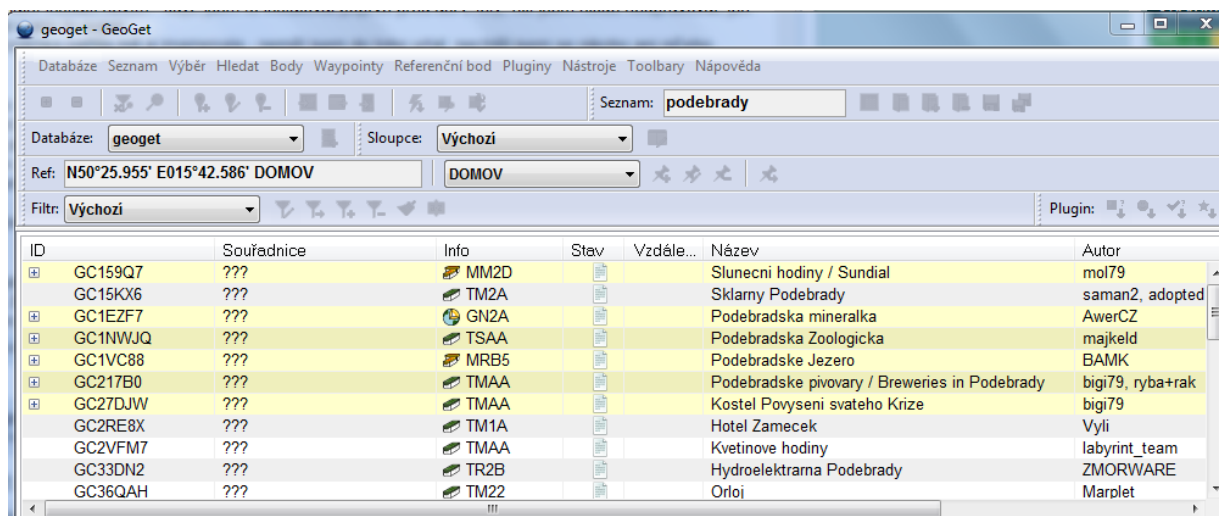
geoget - GeoGet

Databáze Seznam Výběr Hledat Body Waypointy Referenční bod Pluginy Nástroje Toolbary Nápověda

Seznam: podebrady

Databáze: geoget
Sloupce: Výchozí

Ref: N50°25.955' E015°42.586' DOMOV
DOMOV

Filtr: Výchozí

Plugin:

| ID | Souřadnice | Info | Stav | Vzdále... | Název | Autor |
|---|---|---|---|---|---|---|
| GC159Q7 | ??? | MM2D | | | Slunecni hodiny / Sundial | mol79 |
| GC15KX6 | ??? | TM2A | | | Sklarny Podebrady | saman2, adopted |
| GC1EZF7 | ??? | GN2A | | | Podebradska mineralka | AwerCZ |
| GC1NWJQ | ??? | TSAA | | | Podebradska Zoologicka | majkeld |
| GC1VC88 | ??? | MRB5 | | | Podebradske Jezero | BAMK |
| GC217B0 | ??? | TMAA | | | Podebradske pivovary / Breweries in Podebrady | bigi79, ryba+rak |
| GC27DJW | ??? | TMAA | | | Kostel Povyseni svateho Krize | bigi79 |
| GC2RE8X | ??? | TM1A | | | Hotel Zamecek | Vyli |
| GC2VFM7 | ??? | TMAA | | | Kvetinove hodiny | labyrint_team |
| GC33DN2 | ??? | TR2B | | | Hydroelektrarna Podebrady | ZMORWARE |
| GC36QAH | ??? | TM22 | | | Orloj | Marplet |